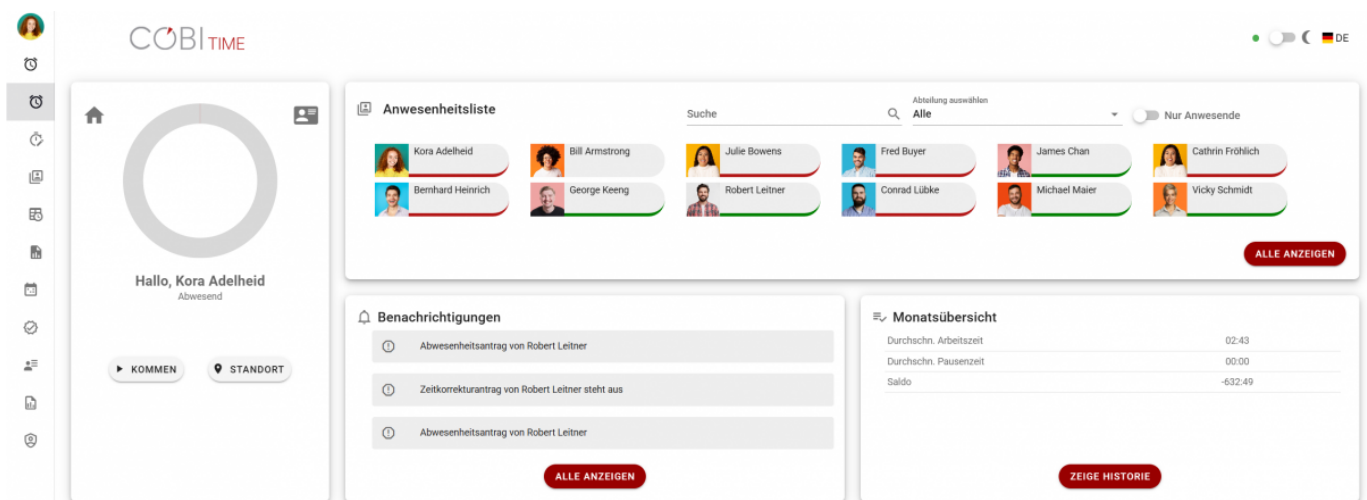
COBI TIME

DE

Hallo, Kora Adelheid
Abwesend

KOMMEN

STANDORT

Anwesenheitsliste

Suche

Abteilung auswählen
Alle

Nur Anwesende

Kora Adelheid
Bill Armstrong
Julie Bowens
Fred Buyer
James Chan
Cathrin Fröhlich
Bernhard Heinrich
George Keeng
Robert Leitner
Conrad Lübke
Michael Maier
Vicky Schmidt

ALLE ANZEIGEN

Benachrichtigungen

Abwesenheitsantrag von Robert Leitner

Zeitkorrekturantrag von Robert Leitner steht aus

Abwesenheitsantrag von Robert Leitner

ALLE ANZEIGEN

Monatsübersicht

| Durchschn. Arbeitszeit | 02:43 |
|---|---|
| Durchschn. Pausenzeit | 00:00 |
| Saldo | -632:49 |

ZEIGE HISTORIE